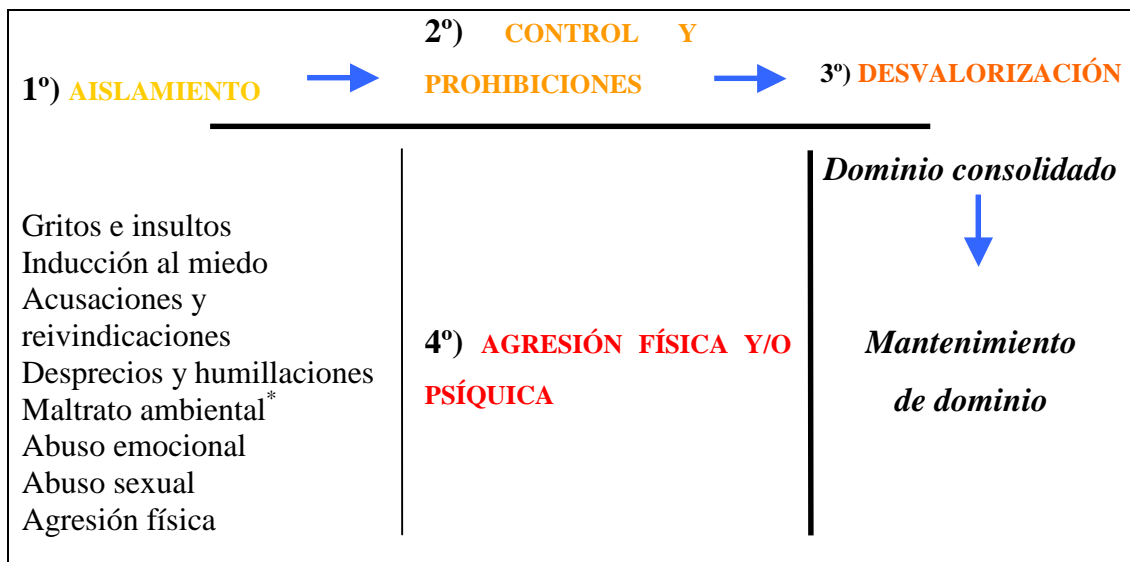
1º) AISLAMIENTO

2º) CONTROL Y PROHIBICIONES

3º) DESVALORIZACIÓN

Gritos e insultos
Inducción al miedo
Acusaciones y reivindicaciones
Desprecios y humillaciones
Maltrato ambiental*
Abuso emocional
Abuso sexual
Agresión física

4º) AGRESIÓN FÍSICA Y/O PSÍQUICA

Dominio consolidado

Mantenimiento de dominio